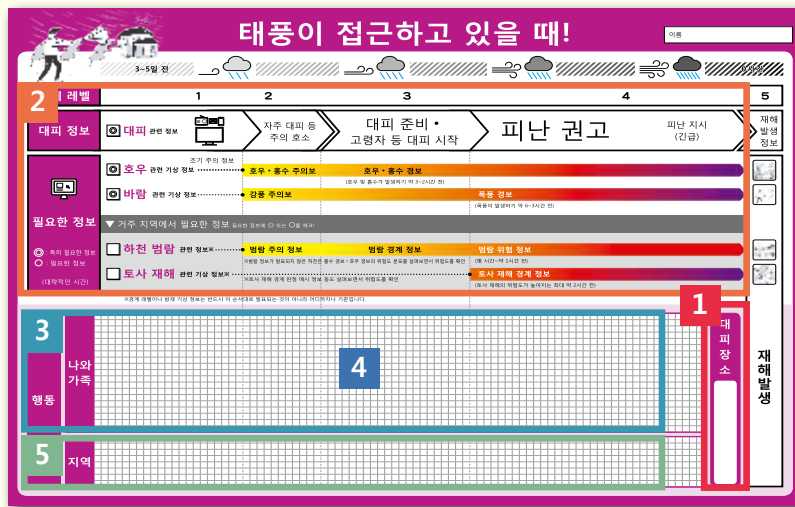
태풍이 접근하고 있을 때!

이름

3~5일 전

2 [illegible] 레벨 1 2 3 4 5

대피 정보

대피 관련 정보

자주 대피 등 주의 호소

대피 준비· 고령자 등 대피 시작

피난 권고

피난 지시 (긴급)

재해 발생 정보

필요한 정보

조기 주의 정보

호우 관련 기상 정보

호우·홍수 주의보

호우·홍수 경보

(호우 및 홍수가 발생하기 약 3~2시간 전)

바람 관련 기상 정보

강풍 주의보

폭풍 경보

(폭풍이 발생하기 약 6~3시간 전)

▼ 거주 지역에서 필요한 정보 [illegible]

◎: 특히 필요한 정보 ○: 필요한 정보

(대략적인 시간)

하천 범람 관련 정보

범람 주의 정보

범람 경계 정보

범람 위험 정보

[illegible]

(몇 시간~약 1시간 전)

토사 재해 관련 기상 정보

토사 재해 경계 정보

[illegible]

(토사 재해의 위험도가 높아지는 최대 약 2시간 전)

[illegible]

1

대피장소

3

나와 가족

행동

4

5

지역

재해발생